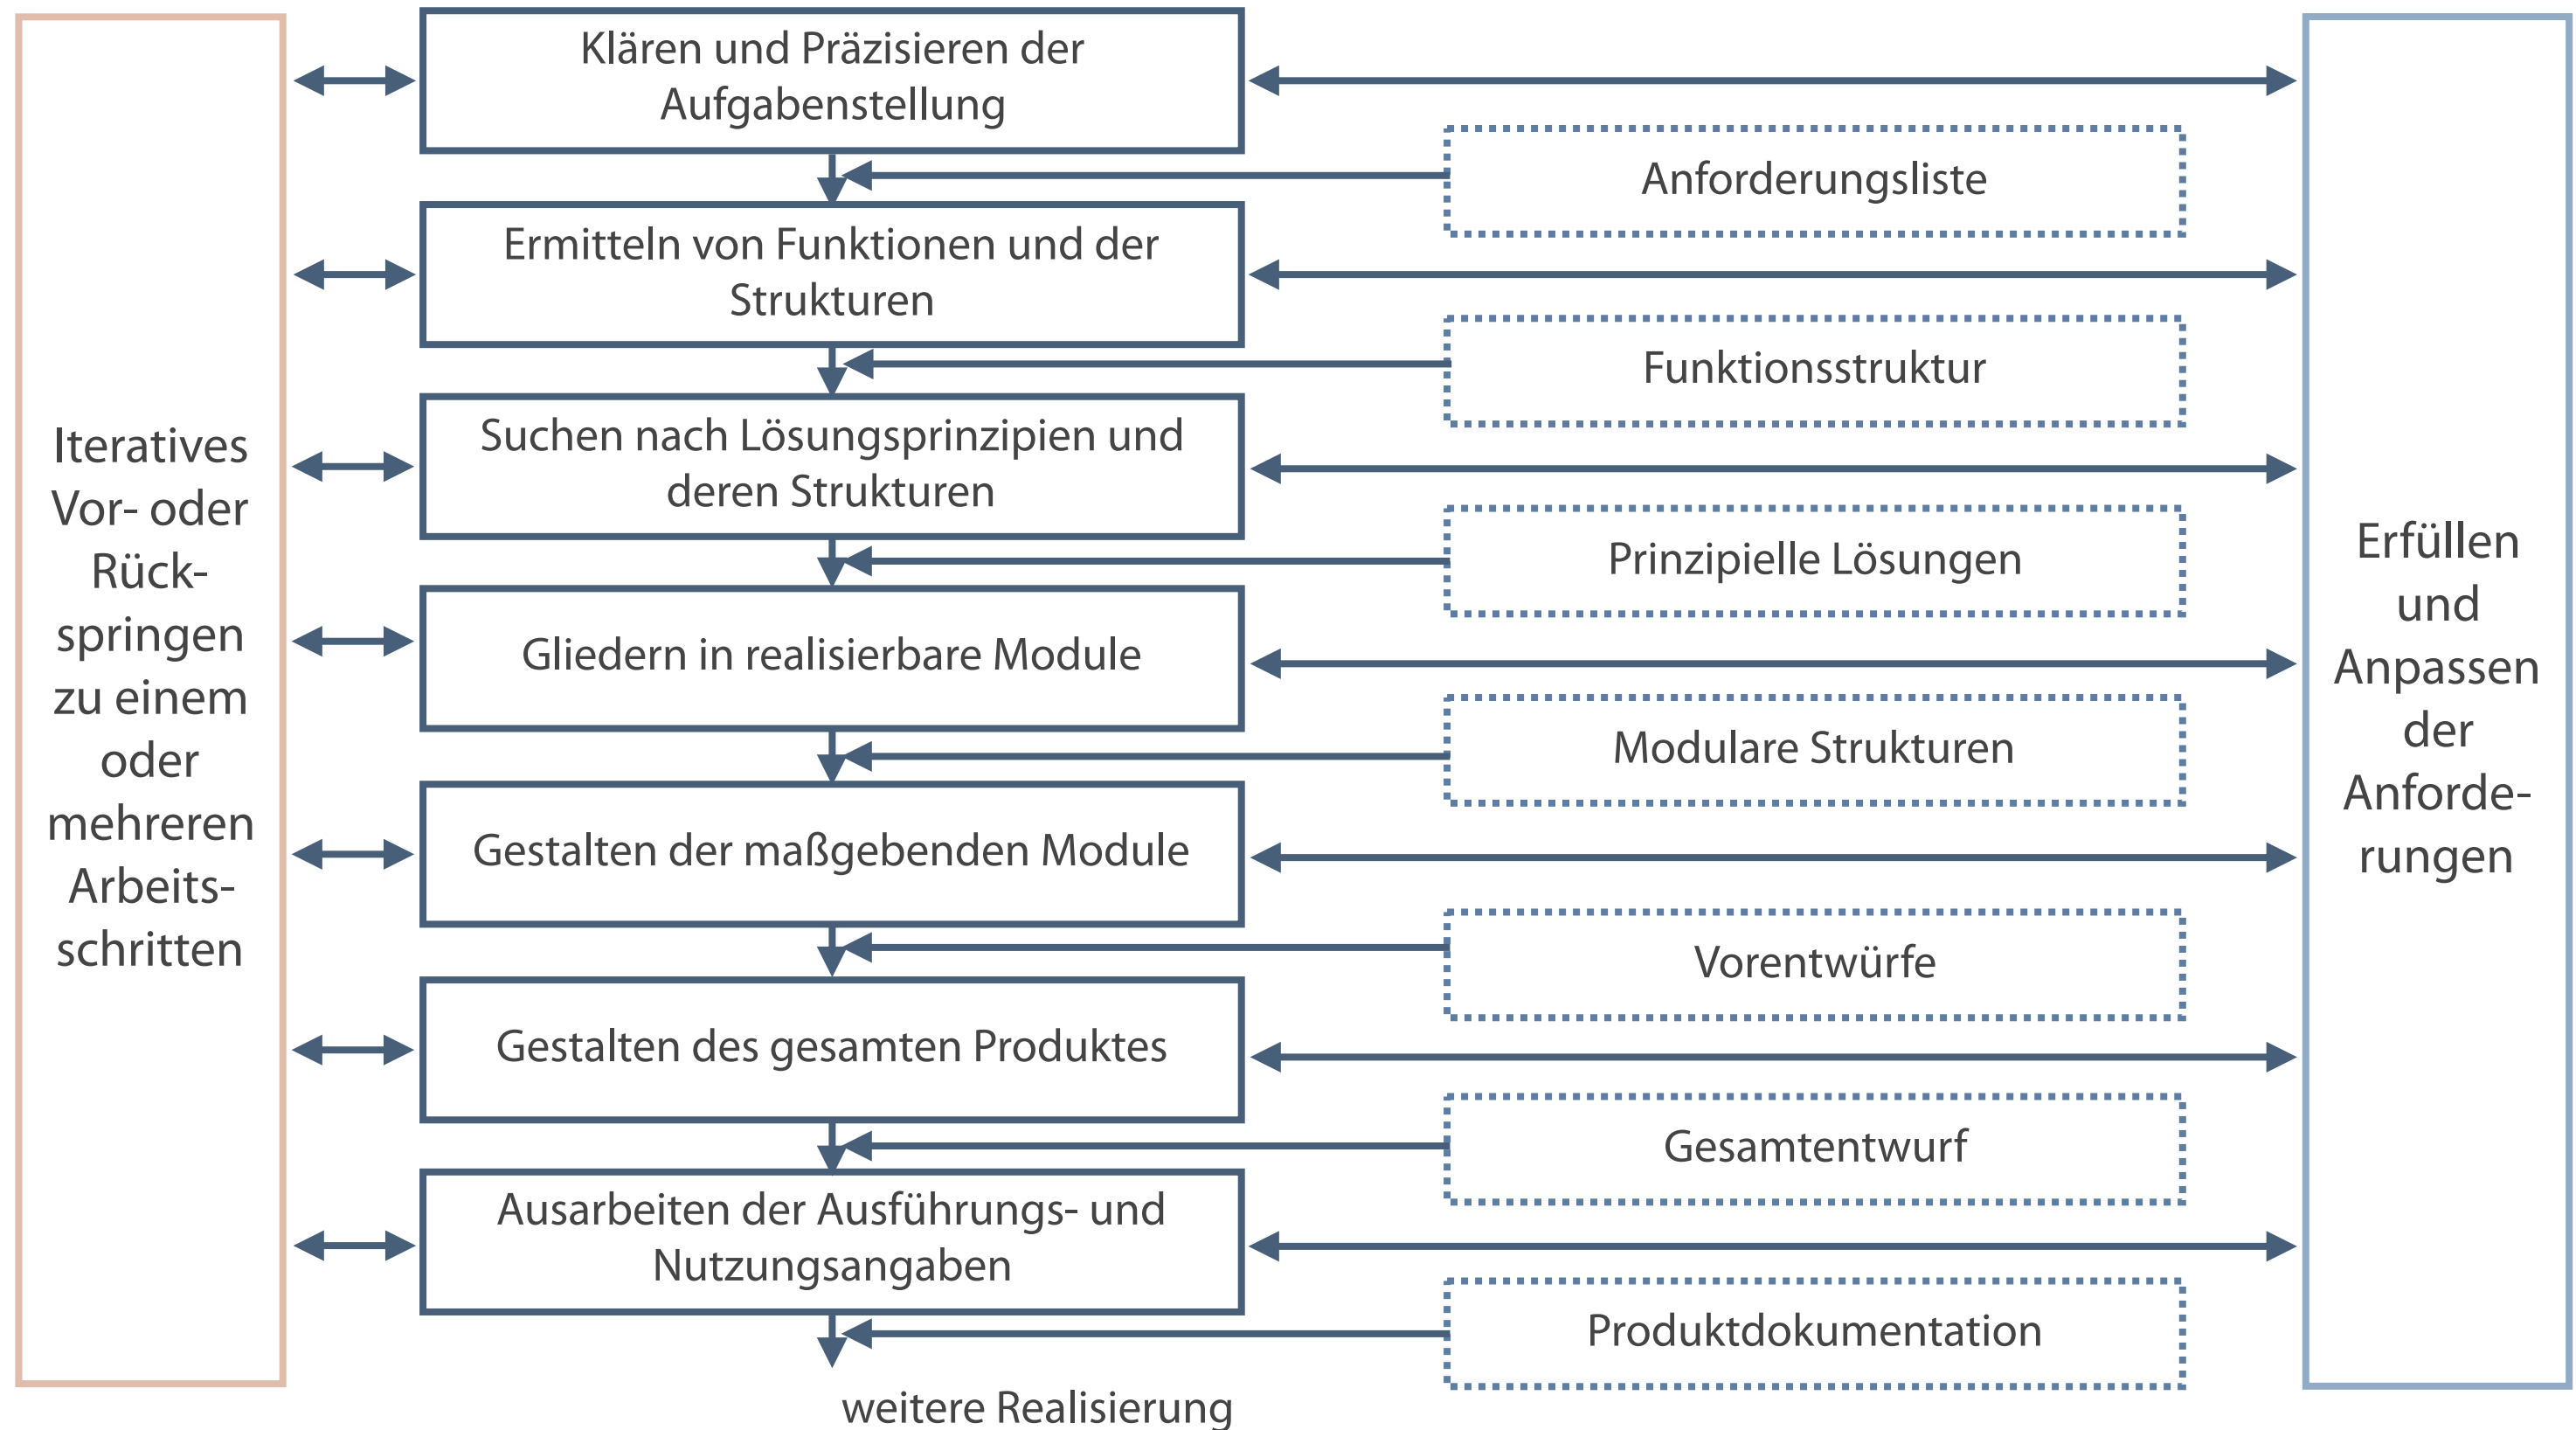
Iteratives Vor- oder Rück-springen zu einem oder mehreren Arbeits-schritten

Klären und Präzisieren der Aufgabenstellung

Anforderungsliste

Ermitteln von Funktionen und der Strukturen

Funktionsstruktur

Suchen nach Lösungsprinzipien und deren Strukturen

Prinzipielle Lösungen

Gliedern in realisierbare Module

Modulare Strukturen

Gestalten der maßgebenden Module

Vorentwürfe

Gestalten des gesamten Produktes

Gesamtentwurf

Ausarbeiten der Ausführungs- und Nutzungsangaben

Produktdokumentation

weitere Realisierung

Erfüllen und Anpassen der Anforde-rungen